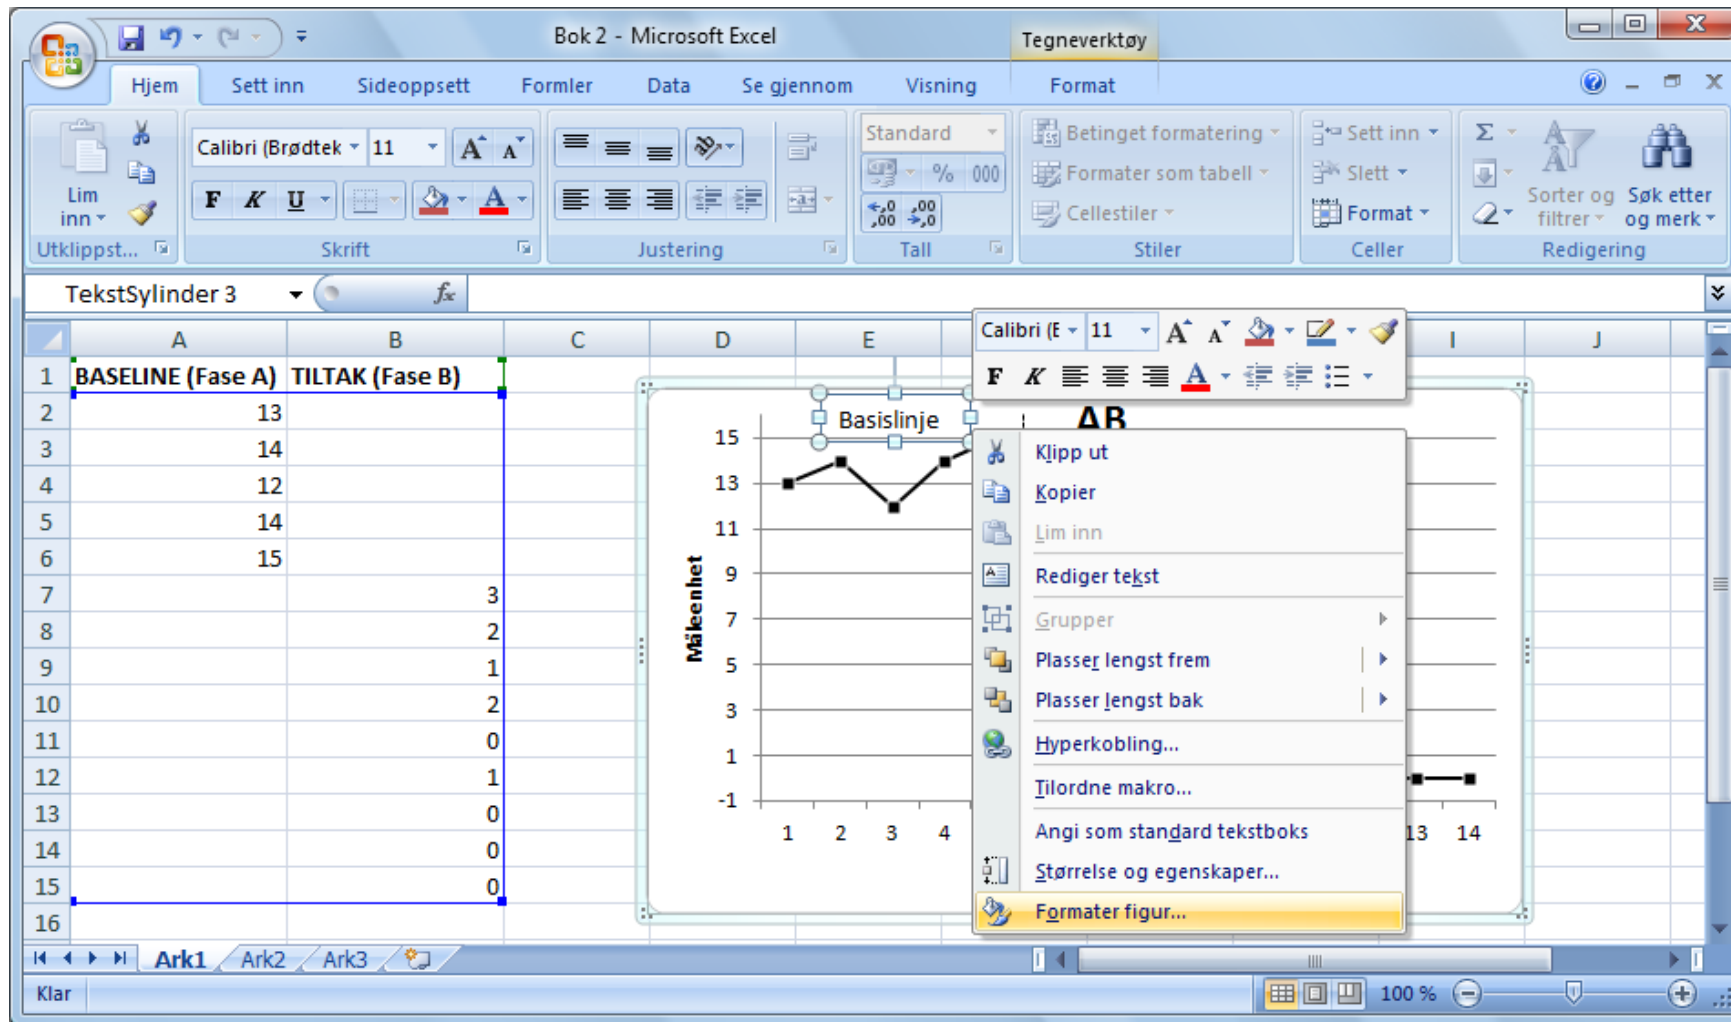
Bok 2 - Microsoft Excel

Tegneverktøy

Hjem | Sett inn | Sideoppsett | Formler | Data | Se gjennom | Visning | Format

Lim inn
Utklippst...

Calibri (Brødtek 11
F K U
Skrift

Justering

Standard
% 000
Tall

Betinget formatering
Formater som tabell
Cellestiler
Stiler

Sett inn
Slett
Format
Celler

Σ
Sorter og filtrer
Søk etter og merk
Redigering

TekstSylinder 3

| | A | B | C | D | E | | I | J |
|---|---|---|---|---|---|---|---|---|
| 1 | BASELINE (Fase A) | TILTAK (Fase B) | | | | | | |
| 2 | 13 | | | | | | | |
| 3 | 14 | | | | | | | |
| 4 | 12 | | | | | | | |
| 5 | 14 | | | | | | | |
| 6 | 15 | | | | | | | |
| 7 | | 3 | | | | | | |
| 8 | | 2 | | | | | | |
| 9 | | 1 | | | | | | |
| 10 | | 2 | | | | | | |
| 11 | | 0 | | | | | | |
| 12 | | 1 | | | | | | |
| 13 | | 0 | | | | | | |
| 14 | | 0 | | | | | | |
| 15 | | 0 | | | | | | |
| 16 | | | | | | | | |

Basislinje
AB
Måleenhet
15
13
11
9
7
5
3
1
-1
1 2 3 4 13 14

Calibri (E 11
F K

Klipp ut
Kopier
Lim inn
Rediger tekst
Grupper
Plasser lengst frem
Plasser lengst bak
Hyperkobling...
Tilordne makro...
Angi som standard tekstboks
Størrelse og egenskaper...
Formater figur...

Ark1 | Ark2 | Ark3

Klar
100 %